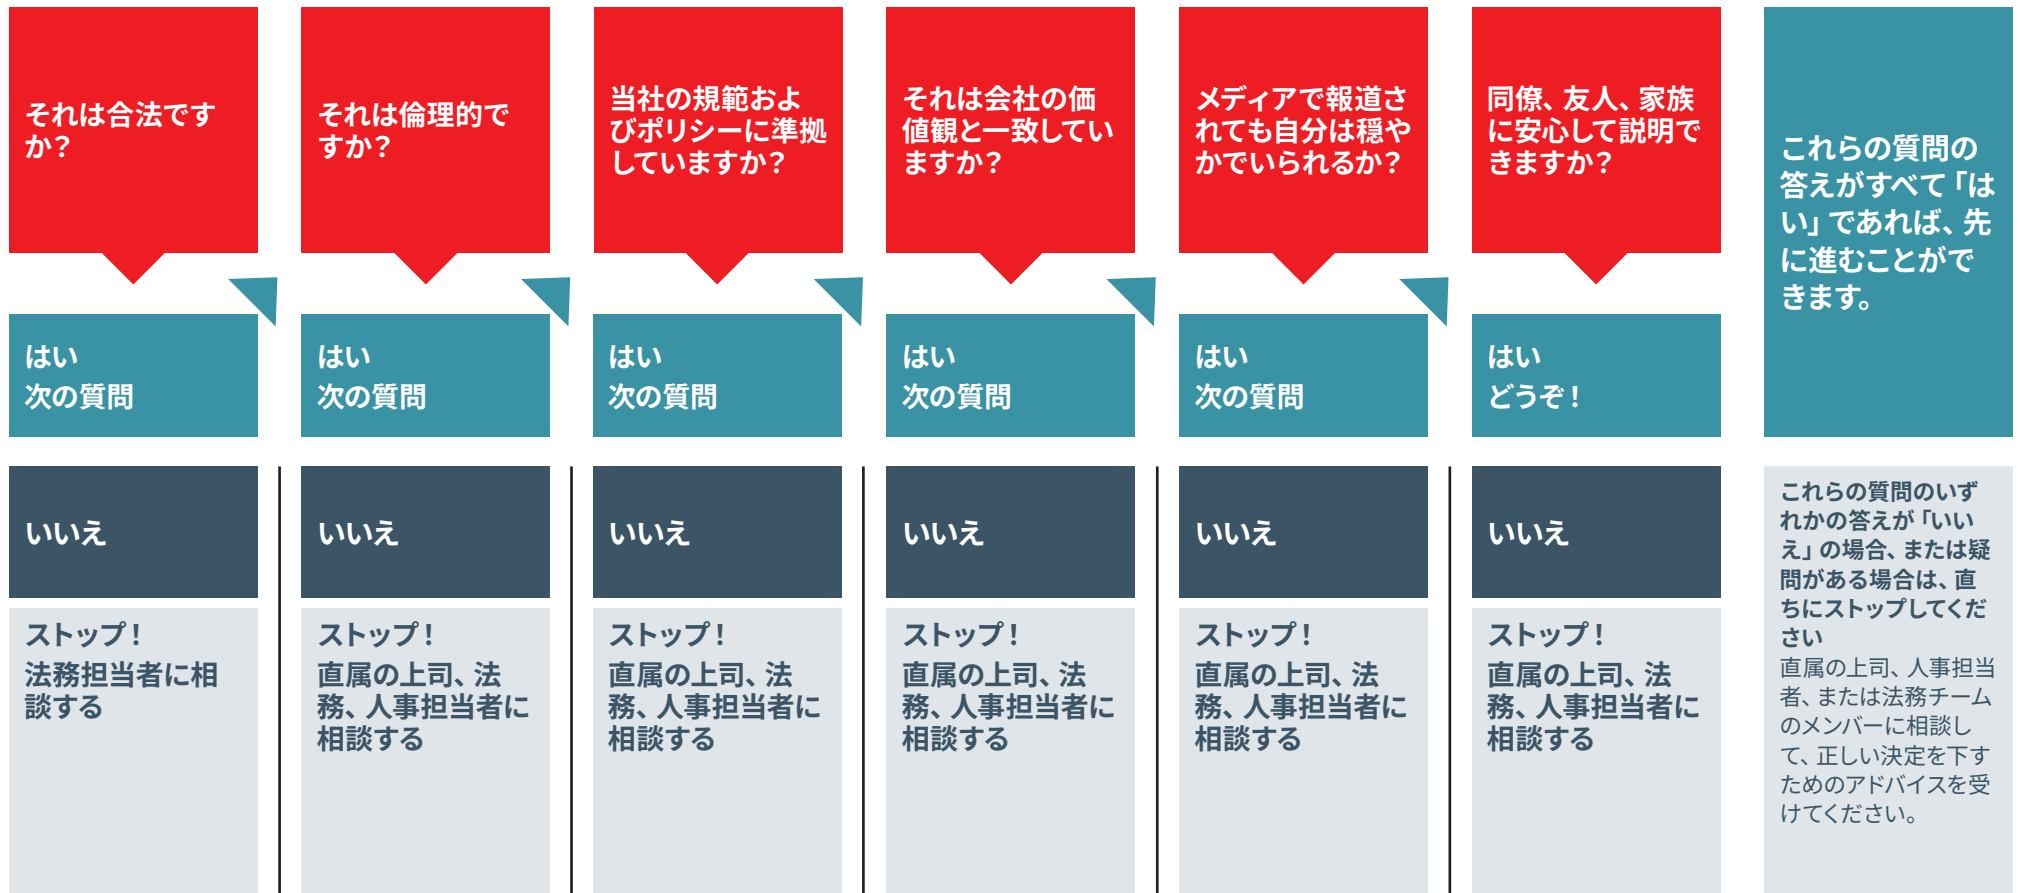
それは合法ですか？

はい
次の質問

いいえ

ストップ！
法務担当者に相談する

それは倫理的ですか？

はい
次の質問

いいえ

ストップ！
直属の上司、法務、人事担当者に相談する

当社の規範およびポリシーに準拠していますか？

はい
次の質問

いいえ

ストップ！
直属の上司、法務、人事担当者に相談する

それは会社の価値観と一致していますか？

はい
次の質問

いいえ

ストップ！
直属の上司、法務、人事担当者に相談する

メディアで報道されても自分は穏やかでいられるか？

はい
次の質問

いいえ

ストップ！
直属の上司、法務、人事担当者に相談する

同僚、友人、家族に安心して説明できますか？

はい
どうぞ！

いいえ

ストップ！
直属の上司、法務、人事担当者に相談する

これらの質問の答えがすべて「はい」であれば、先に進むことができます。

これらの質問のいずれかの答えが「いいえ」の場合、または疑問がある場合は、直ちにストップしてください
直属の上司、人事担当者、または法務チームのメンバーに相談して、正しい決定を下すためのアドバイスを受けてください。